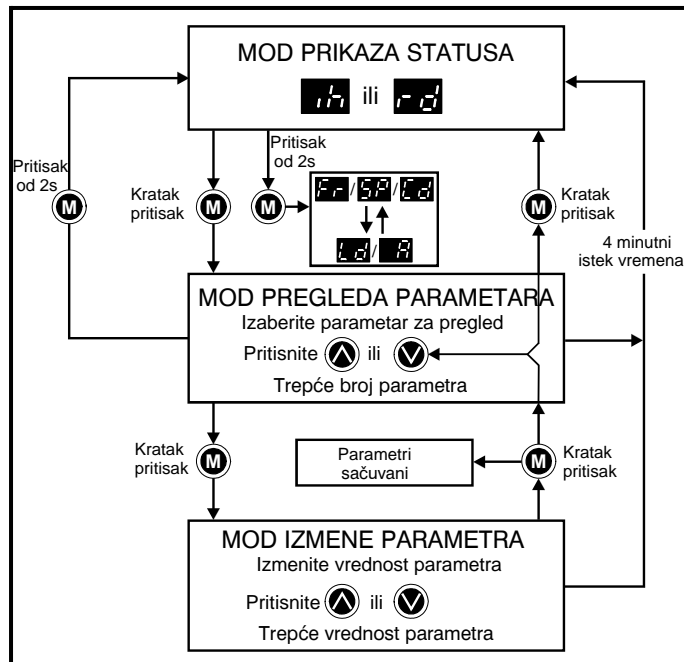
MOD PRIKAZA STATUSA
ih ili rd

Pritisak od 2s

Kratak pritisak

Pritisak od 2s

Fr / SP / Cd
Ld / A

Kratak pritisak

4 minutni istek vremena

MOD PREGLEDA PARAMETARA
Izaberite parametar za pregled
Pritisnite ili
Trepće broj parametra

Kratak pritisak

Parametri sačuvani

Kratak pritisak

MOD IZMENE PARAMETRA
Izmenite vrednost parametra
Pritisnite ili
Trepće vrednost parametra